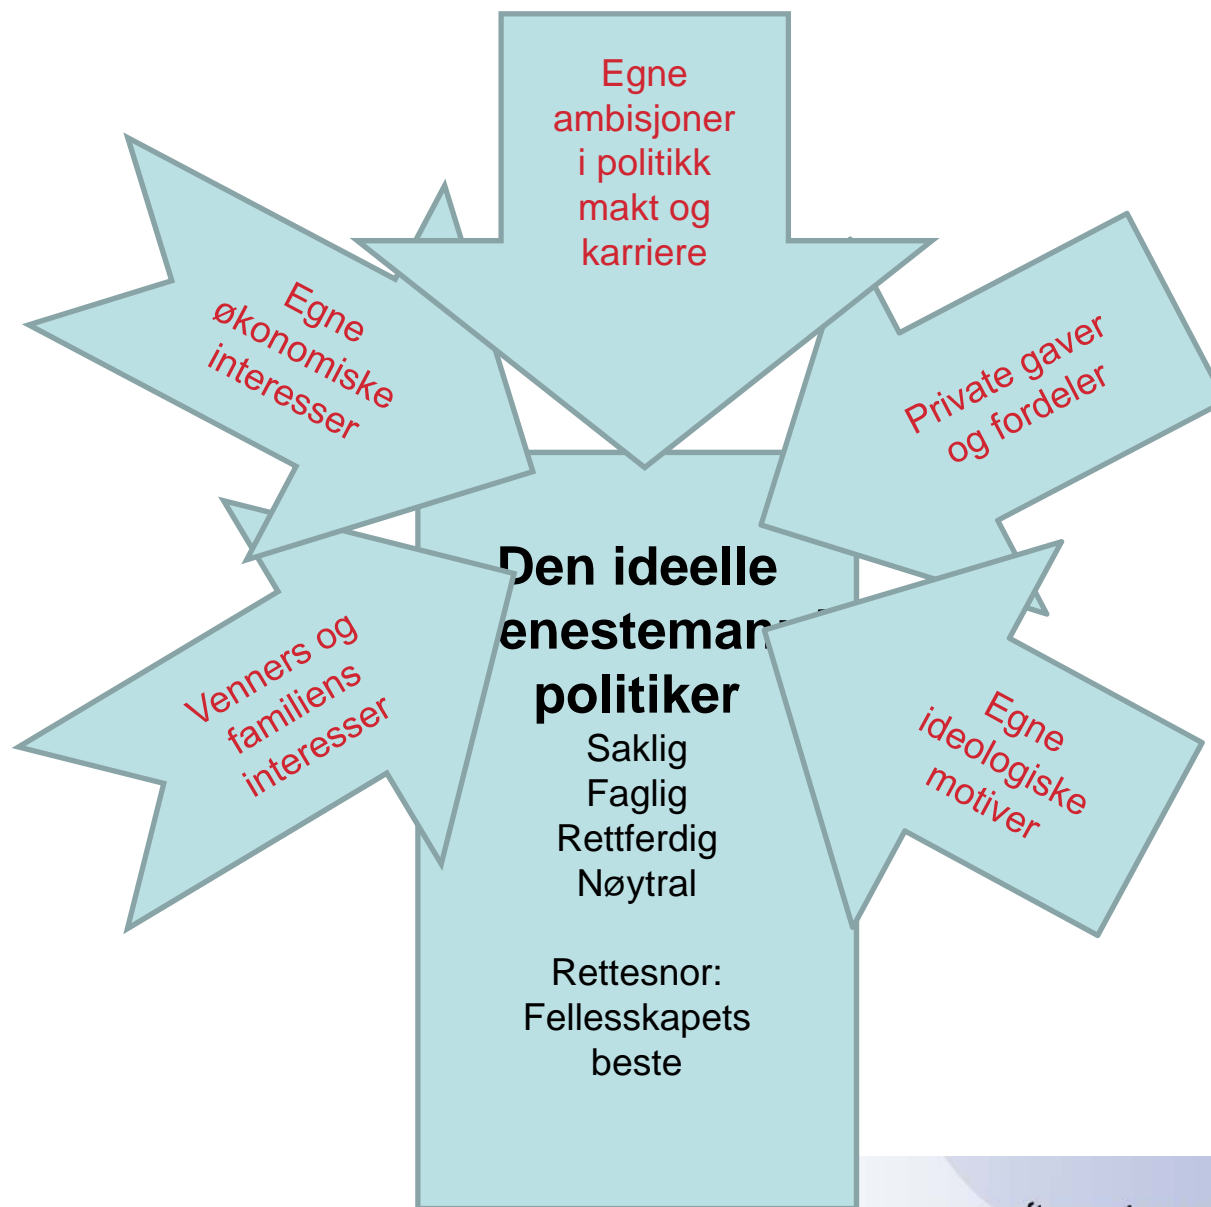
Egne ambisjoner i politikk makt og karriere

Egne økonomiske interesser

Private gaver og fordeler

Den ideelle enestemann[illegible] politiker
Saklig
Faglig
Rettferdig
Nøytral

Rettesnor:
Fellesskapets beste

Venners og familiens interesser

Egne ideologiske motiver